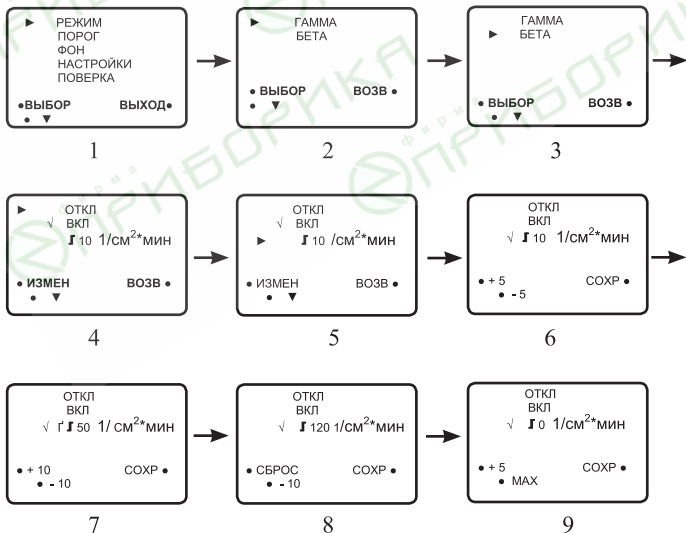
► РЕЖИМ
ПОРОГ
ФОН
НАСТРОЙКИ
ПОВЕРКА

•ВЫБОР ВЫХОД•
• ▼

1

► ГАММА
БЕТА

• ВЫБОР ВОЗВ •
• ▼

2

ГАММА
► БЕТА

• ВЫБОР ВОЗВ •
• ▼

3

► ОТКЛ
√ ВКЛ
10 1/см$^2$*мин

• ИЗМЕН ВОЗВ •
• ▼

4

ОТКЛ
√ ВКЛ
► 10 /см$^2$*мин

• ИЗМЕН ВОЗВ •
• ▼

5

ОТКЛ
ВКЛ
√ 10 1/см$^2$*мин

• + 5 СОХР •
• - 5

6

ОТКЛ
ВКЛ
√ 50 1/ см$^2$*мин

• + 10 СОХР •
• - 10

7

ОТКЛ
ВКЛ
√ 120 1/см$^2$*мин

• СБРОС СОХР •
• - 10

8

ОТКЛ
ВКЛ
√ 0 1/см$^2$*мин

• + 5 СОХР •
• MAX

9